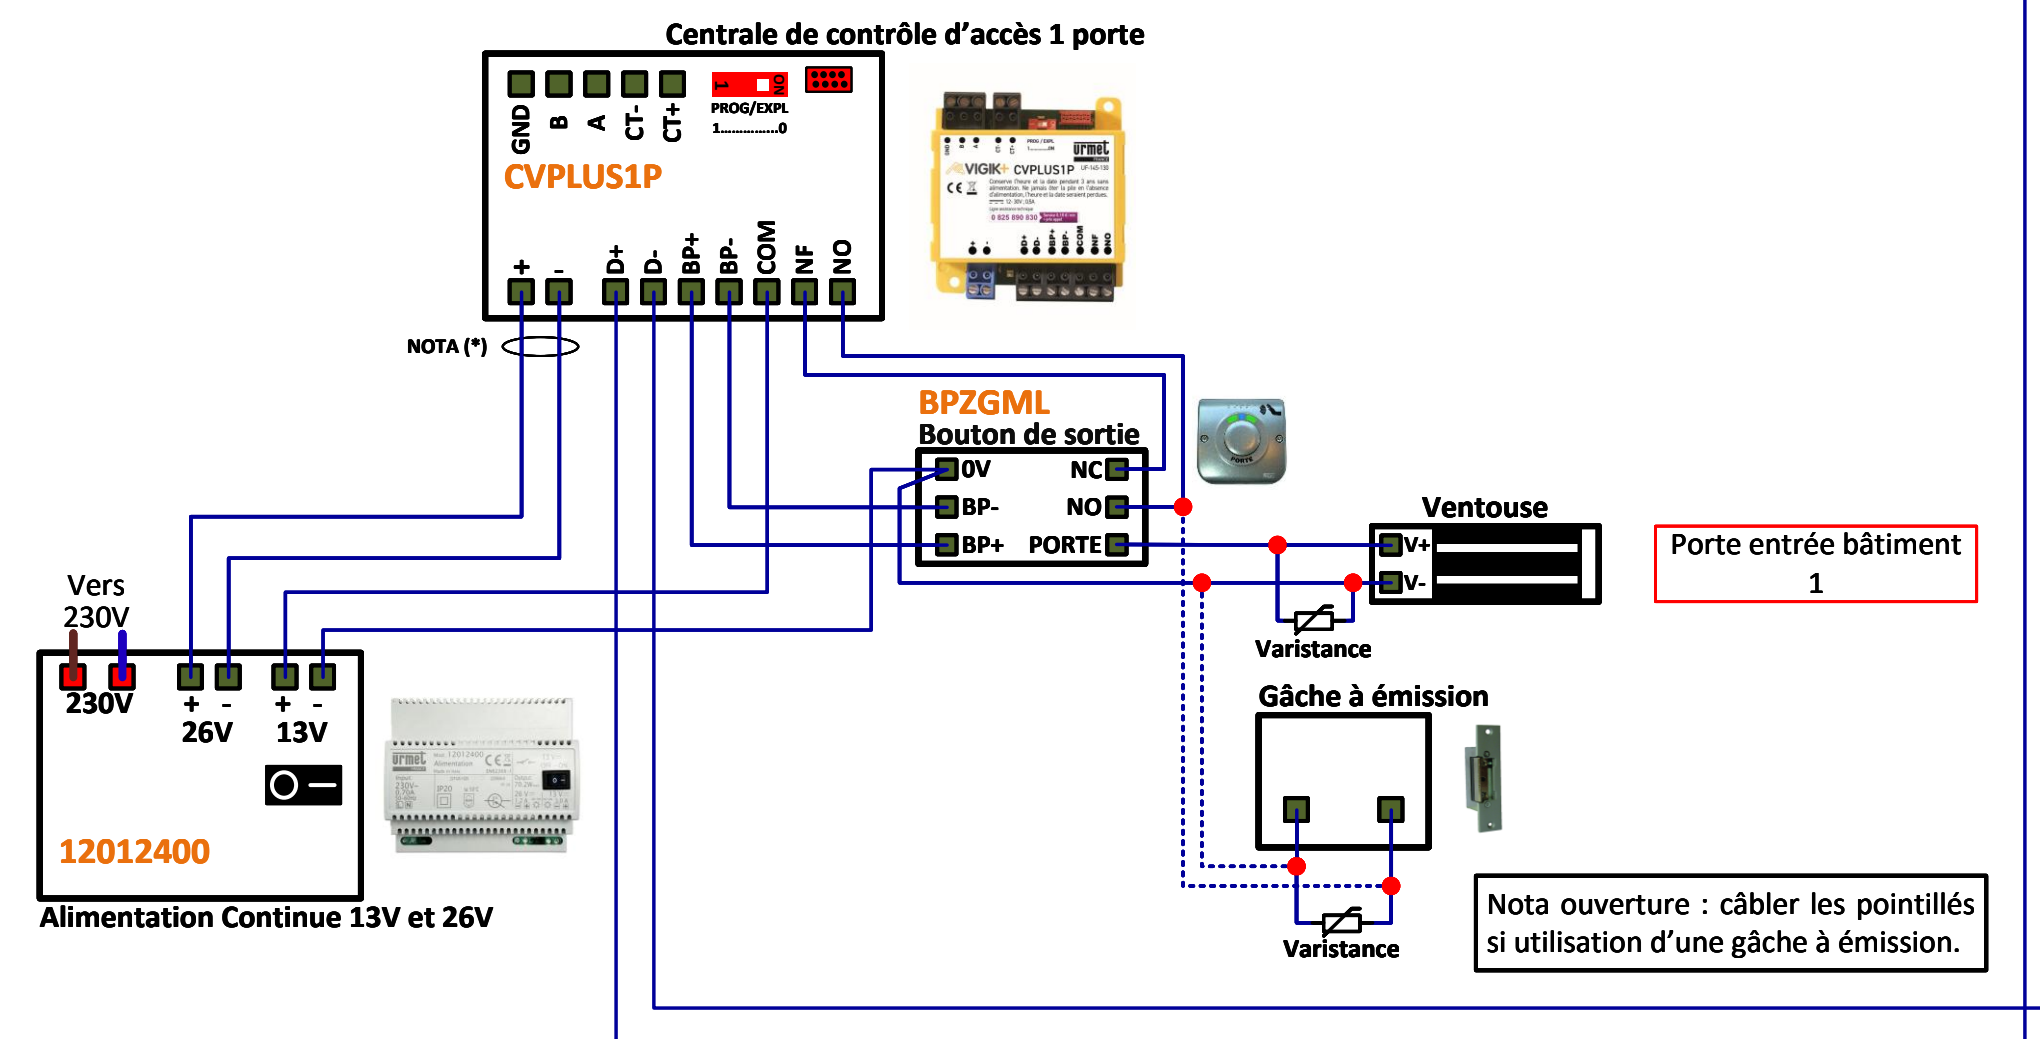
Centrale de contrôle d'accès 1 porte

GND B A CT- CT+

1 NO

PROG/EXPL
1..............0

CVPLUS1P

+ - D+ D- BP+ BP- COM NF NO

NOTA (*)

BPZGML
Bouton de sortie

0V NC
BP- NO
BP+ PORTE

Ventouse
V+
V-

Porte entrée bâtiment 1

Varistance

Gâche à émission

Varistance

Vers 230V

230V
+ -
26V
+ -
13V

12012400

Alimentation Continue 13V et 26V

Nota ouverture : câbler les pointillés si utilisation d'une gâche à émission.